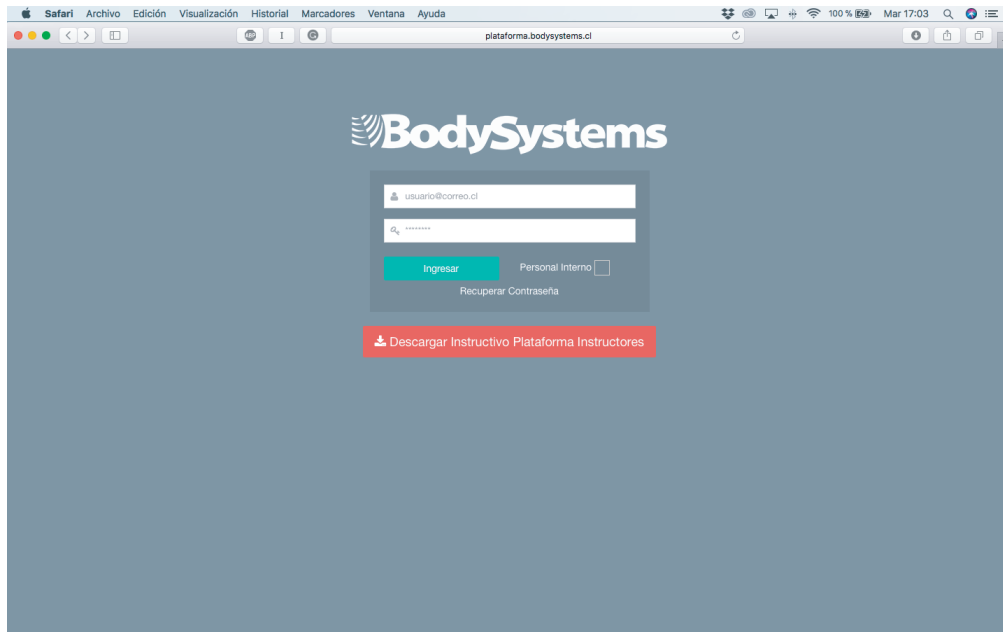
Safari Archivo Edición Visualización Historial Marcadores Ventana Ayuda

100 % Mar 17:03

plataforma.bodysystems.cl

BodySystems

usuario@correo.cl

••••••••

Ingresar

Personal Interno

Recuperar Contraseña

Descargar Instructivo Plataforma Instructores